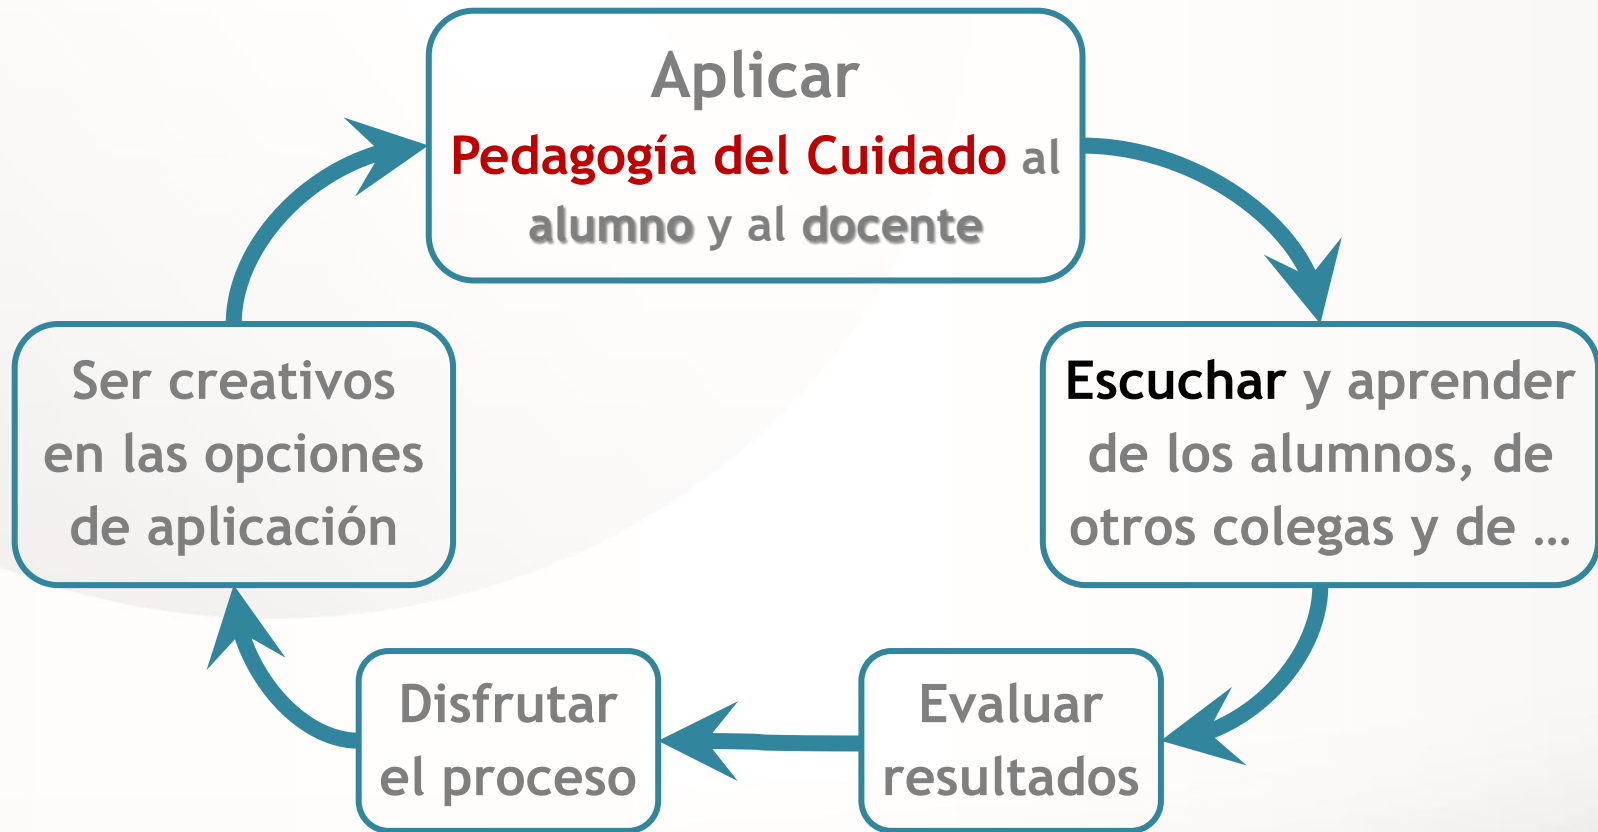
Aplicar
Pedagogía del Cuidado al alumno y al docente

Escuchar y aprender de los alumnos, de otros colegas y de …

Evaluar resultados

Disfrutar el proceso

Ser creativos en las opciones de aplicación